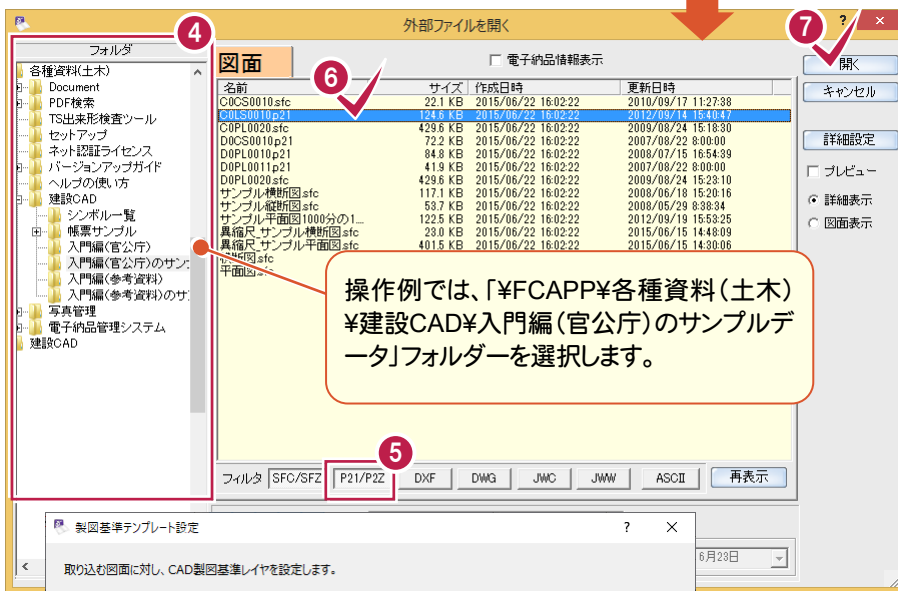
外部ファイルを開く

?

×

4

フォルダ

各種資料(土木)
Document
PDF検索
TS出来形検査ツール
セットアップ
ネット認証ライセンス
バージョンアップガイド
ヘルプの使い方
建設CAD
シンボル一覧
帳票サンプル
入門編(官公庁)
入門編(官公庁)のサン
入門編(参考資料)
入門編(参考資料)のサ
写真管理
電子納品管理システム
建設CAD

図面

6

□ 電子納品情報表示

| 名前 | サイズ | 作成日時 | 更新日時 |
|---|---|---|---|
| C0CS0010.sfc | 22.1 KB | 2015/06/22 16:02:22 | 2010/09/17 11:27:38 |
| C0LS0010p21 | 124.6 KB | 2015/06/22 16:02:22 | 2012/09/14 15:40:47 |
| C0PL0020.sfc | 429.6 KB | 2015/06/22 16:02:22 | 2009/08/24 15:18:30 |
| D0CS0010p21 | 72.2 KB | 2015/06/22 16:02:22 | 2007/08/22 8:00:00 |
| D0PL0010p21 | 84.8 KB | 2015/06/22 16:02:22 | 2008/07/15 16:54:39 |
| D0PL0011p21 | 41.9 KB | 2015/06/22 16:02:22 | 2007/08/22 8:00:00 |
| D0PL0020.sfc | 429.6 KB | 2015/06/22 16:02:22 | 2009/08/24 15:23:10 |
| サンプル横断図.sfc | 117.1 KB | 2015/06/22 16:02:22 | 2008/06/18 15:20:16 |
| サンプル縦断図.sfc | 53.7 KB | 2015/06/22 16:02:22 | 2008/05/29 8:38:34 |
| サンプル平面図1000分の1... | 122.5 KB | 2015/06/22 16:02:22 | 2012/09/19 15:53:25 |
| 異縮尺_サンプル横断図.sfc | 23.0 KB | 2015/06/22 16:02:22 | 2015/06/15 14:48:09 |
| 異縮尺_サンプル平面図.sfc | 401.5 KB | 2015/06/22 16:02:22 | 2015/06/15 14:30:06 |
| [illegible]図.sfc | | | |
| 平面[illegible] | | | |

操作例では、「¥FCAPP¥各種資料(土木)¥建設CAD¥入門編(官公庁)のサンプルデータ」フォルダーを選択します。

7

開く
キャンセル
詳細設定
□ プレビュー
◉ 詳細表示
○ 図面表示

5

フィルタ SFC/SFZ P21/P2Z DXF DWG JWC JWW ASCII 再表示

製図基準テンプレート設定

?

×

取り込む図面に対し、CAD製図基準レイヤを設定します。

6月23日